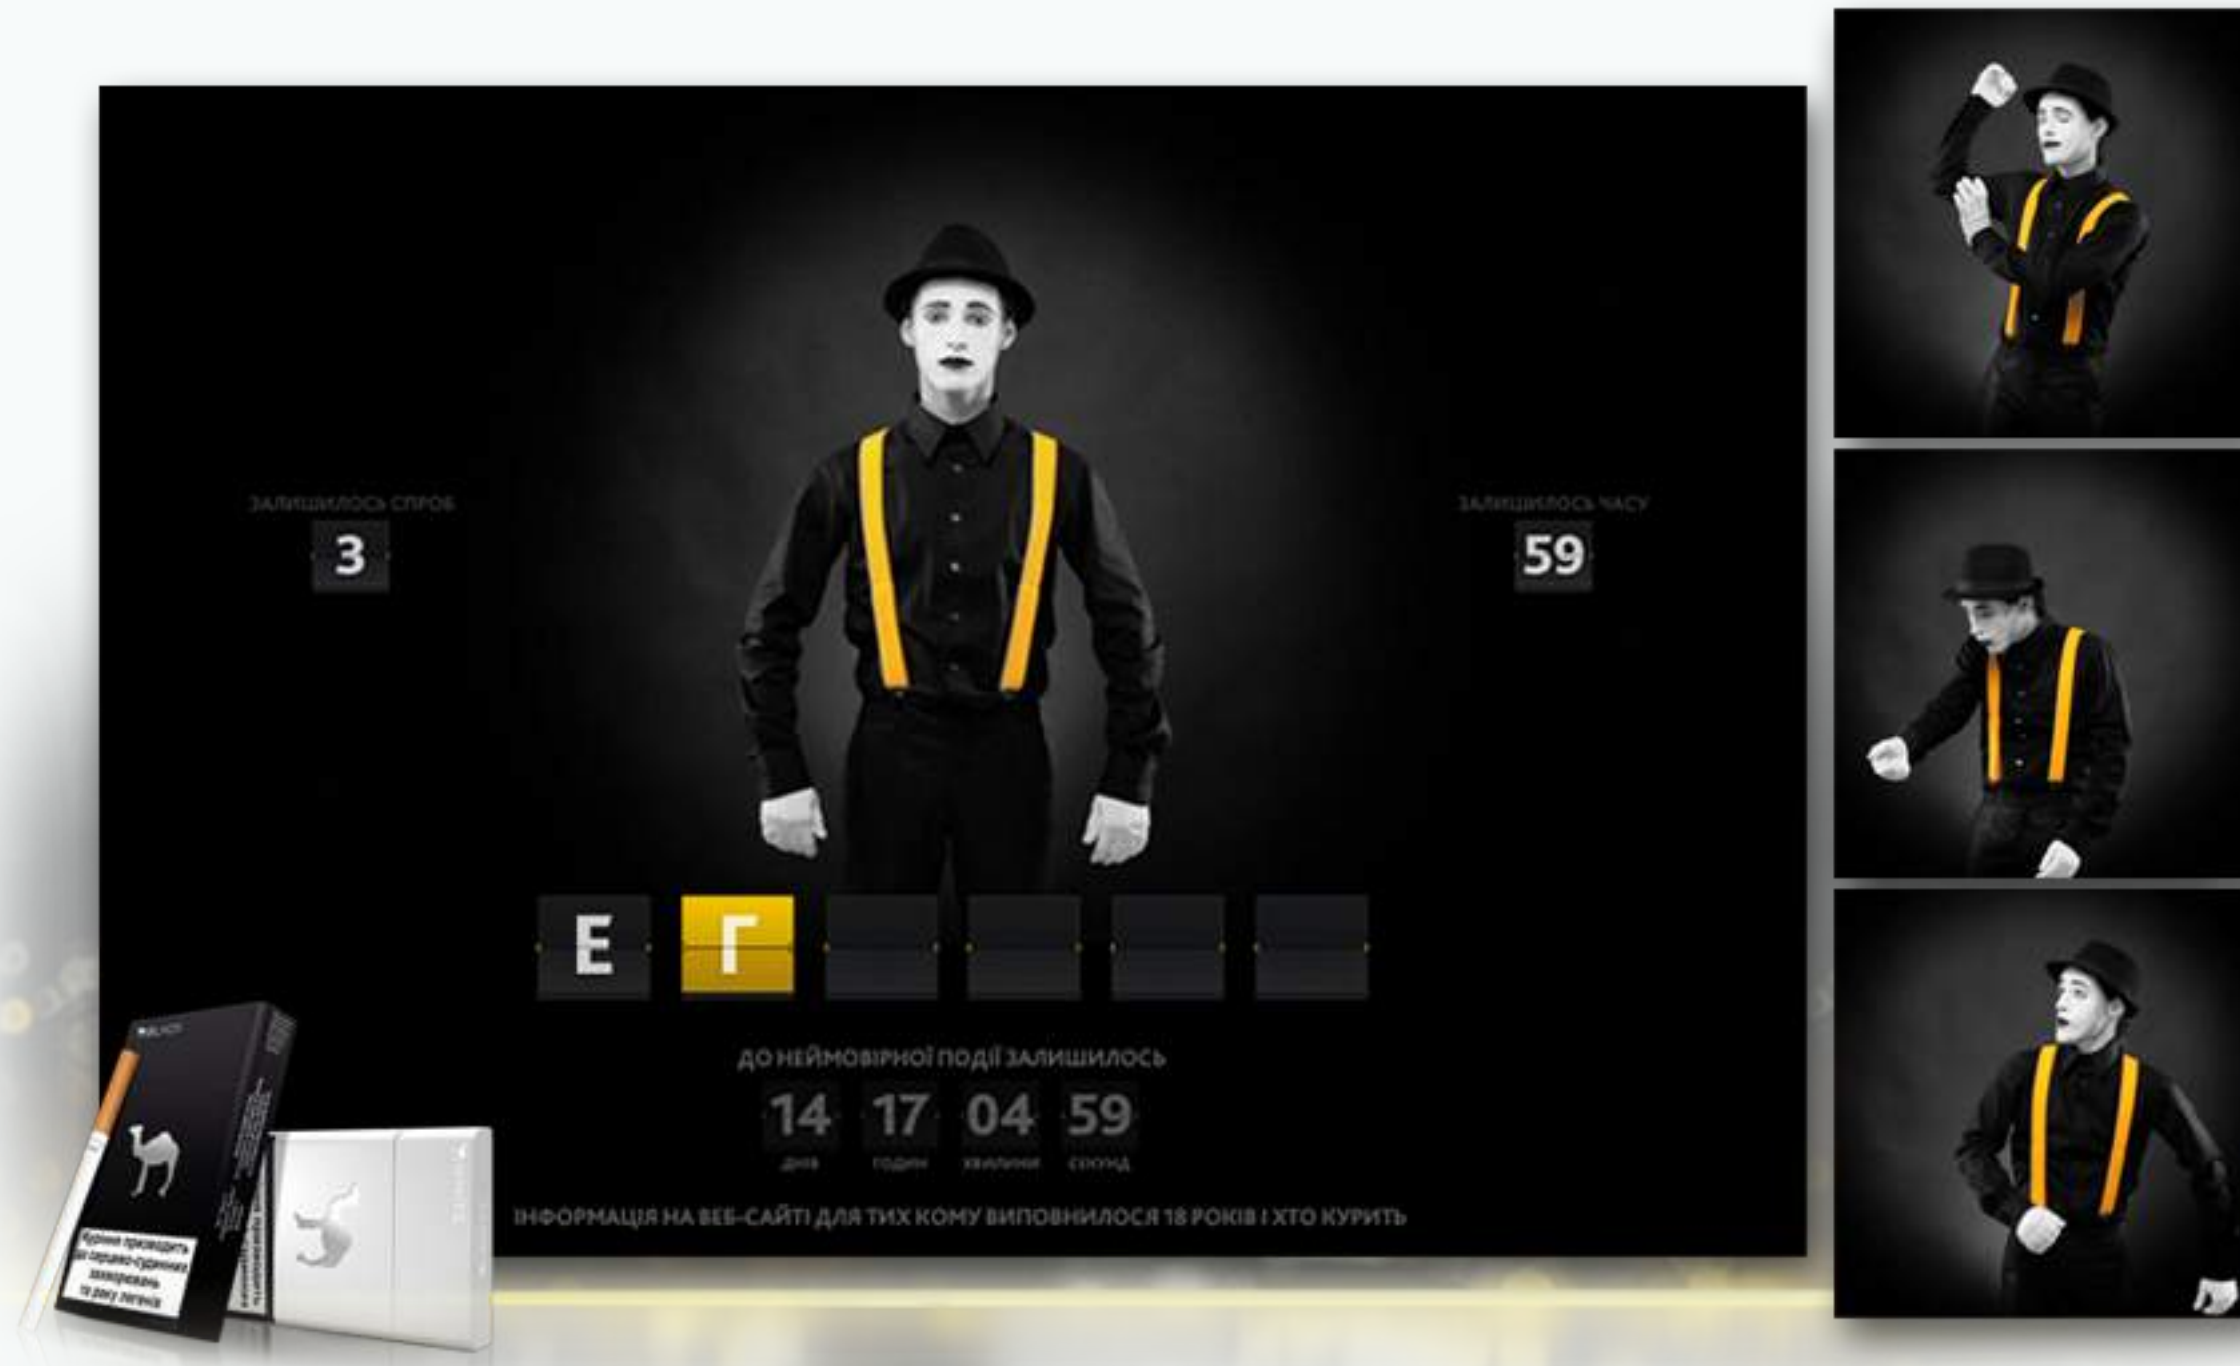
ЗАЛИШИЛОСЬ СПРОБ
3

ЗАЛИШИЛОСЬ ЧАСУ
59

Е Г

ДО НЕЙМОВІРНОЇ ПОДІЇ ЗАЛИШИЛОСЬ
14 17 04 59
днів годин хвилини секунд

ІНФОРМАЦІЯ НА ВЕБ-САЙТІ ДЛЯ ТИХ КОМУ ВИПОВНИЛОСЯ 18 РОКІВ І ХТО КУРИТЬ

BLACK

Куріння призводить до серцево-судинних захворювань та раку легенів